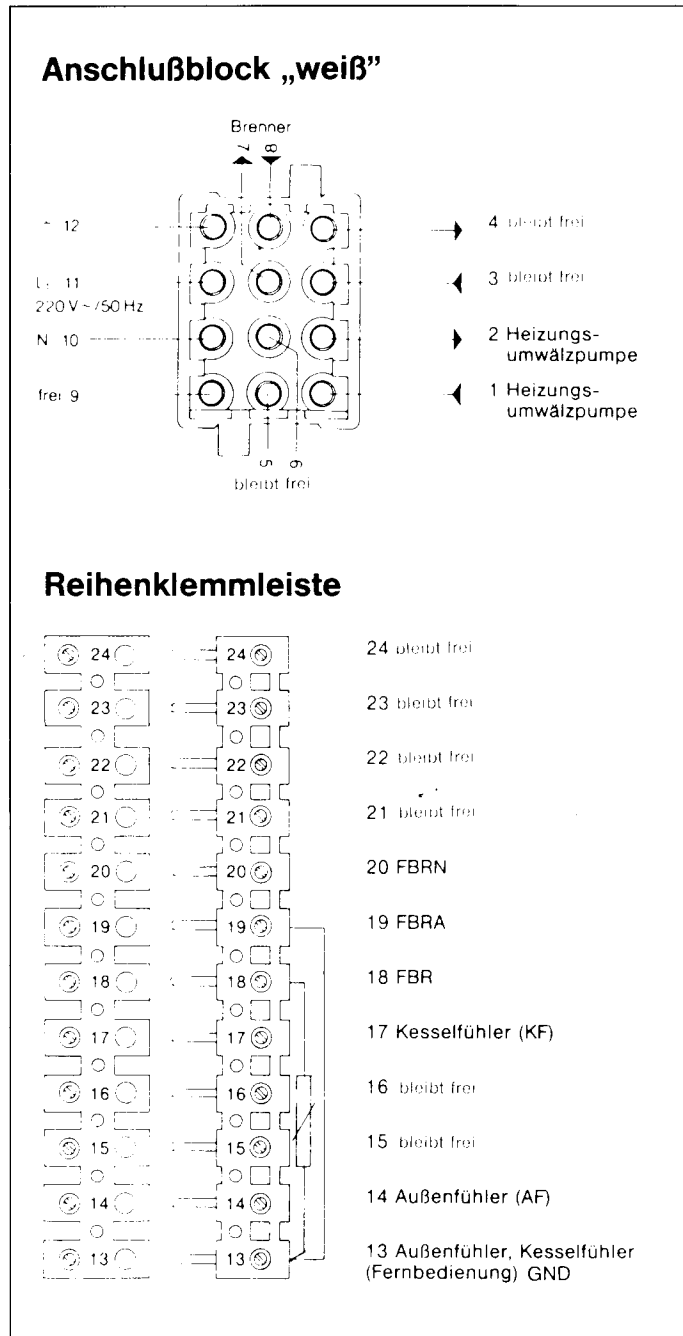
Anschlußblock „weiß"

Brenner
7
8

⏚ 12

L 11
220 V ~/50 Hz

N 10

frei 9

5
6
bleibt frei

4 bleibt frei

3 bleibt frei

2 Heizungsumwälzpumpe

1 Heizungsumwälzpumpe

Reihenklemmleiste

24
23
22
21
20
19
18
17
16
15
14
13

24
23
22
21
20
19
18
17
16
15
14
13

24 bleibt frei

23 bleibt frei

22 bleibt frei

21 bleibt frei

20 FBRN

19 FBRA

18 FBR

17 Kesselfühler (KF)

16 bleibt frei

15 bleibt frei

14 Außenfühler (AF)

13 Außenfühler, Kesselfühler (Fernbedienung) GND